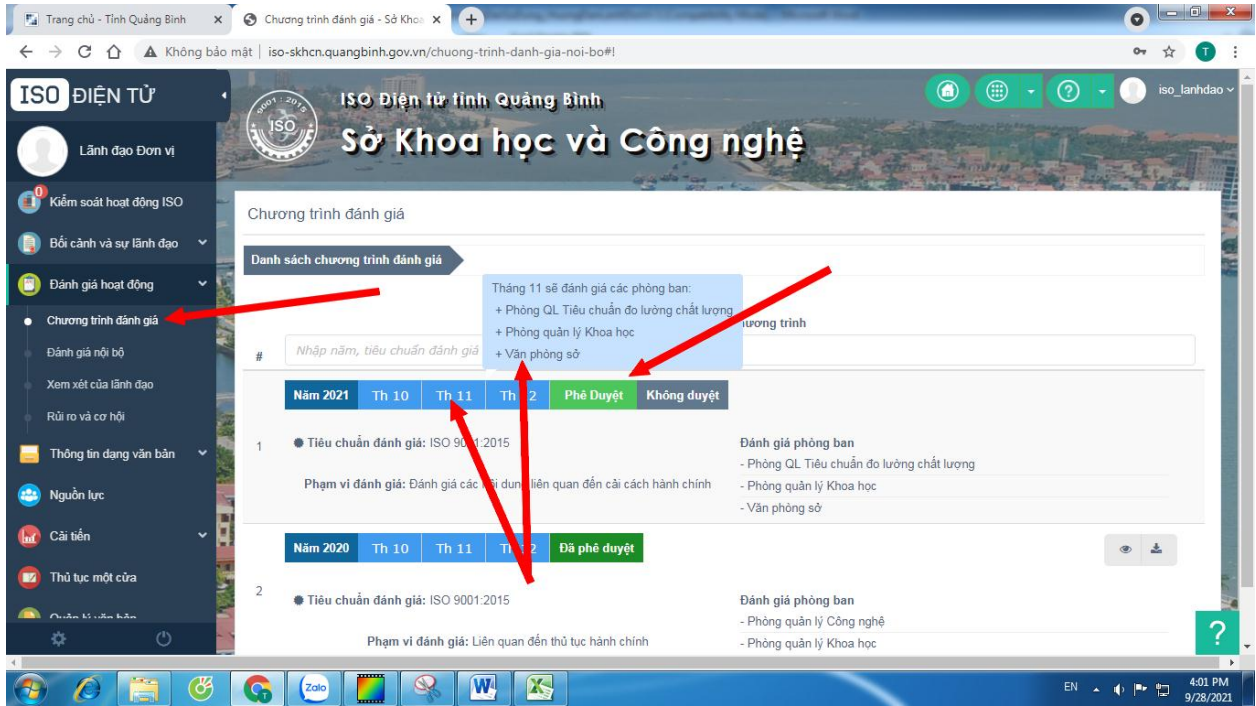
Trang chủ - Tỉnh Quảng Bình ×
Chương trình đánh giá - Sở Khoa ×
+
Không bảo mật | iso-skhcn.quangbinh.gov.vn/chuong-trinh-danh-gia-noi-bo#!
T

ISO ĐIỆN TỬ
ISO Điện tử tỉnh Quảng Bình
Sở Khoa học và Công nghệ
iso_lanhdao

Lãnh đạo Đơn vị
0 Kiểm soát hoạt động ISO
Bối cảnh và sự lãnh đạo
Đánh giá hoạt động
Chương trình đánh giá
Đánh giá nội bộ
Xem xét của lãnh đạo
Rủi ro và cơ hội
Thông tin dạng văn bản
Nguồn lực
Cải tiến
Thủ tục một cửa
Quản lý văn bản

Chương trình đánh giá

Danh sách chương trình đánh giá

Tháng 11 sẽ đánh giá các phòng ban:
+ Phòng QL Tiêu chuẩn đo lường chất lượng
+ Phòng quản lý Khoa học
+ Văn phòng sở

#
Nhập năm, tiêu chuẩn đánh giá
ương trình

Năm 2021 | Th 10 | Th 11 | Th 12 | Phê Duyệt | Không duyệt

1
Tiêu chuẩn đánh giá: ISO 9001:2015
Phạm vi đánh giá: Đánh giá các nội dung liên quan đến cải cách hành chính
Đánh giá phòng ban
- Phòng QL Tiêu chuẩn đo lường chất lượng
- Phòng quản lý Khoa học
- Văn phòng sở

Năm 2020 | Th 10 | Th 11 | Th 12 | Đã phê duyệt

2
Tiêu chuẩn đánh giá: ISO 9001:2015
Phạm vi đánh giá: Liên quan đến thủ tục hành chính
Đánh giá phòng ban
- Phòng quản lý Công nghệ
- Phòng quản lý Khoa học

?

Zalo
EN
4:01 PM
9/28/2021